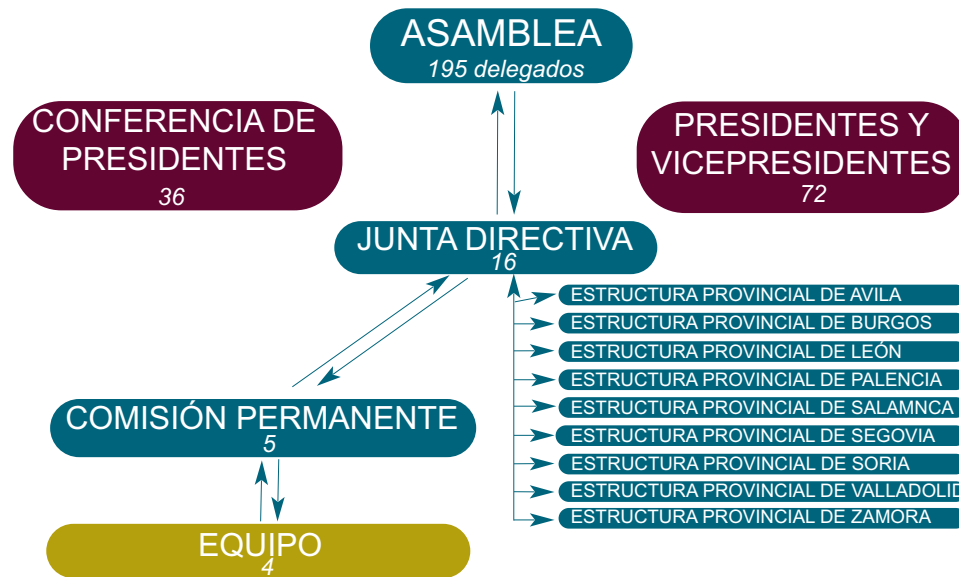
ASAMBLEA
195 delegados

CONFERENCIA DE PRESIDENTES
36

PRESIDENTES Y VICEPRESIDENTES
72

JUNTA DIRECTIVA
16

ESTRUCTURA PROVINCIAL DE AVILA
ESTRUCTURA PROVINCIAL DE BURGOS
ESTRUCTURA PROVINCIAL DE LEÓN
ESTRUCTURA PROVINCIAL DE PALENCIA
ESTRUCTURA PROVINCIAL DE SALAMNCA
ESTRUCTURA PROVINCIAL DE SEGOVIA
ESTRUCTURA PROVINCIAL DE SORIA
ESTRUCTURA PROVINCIAL DE VALLADOLID
ESTRUCTURA PROVINCIAL DE ZAMORA

COMISIÓN PERMANENTE
5

EQUIPO
4